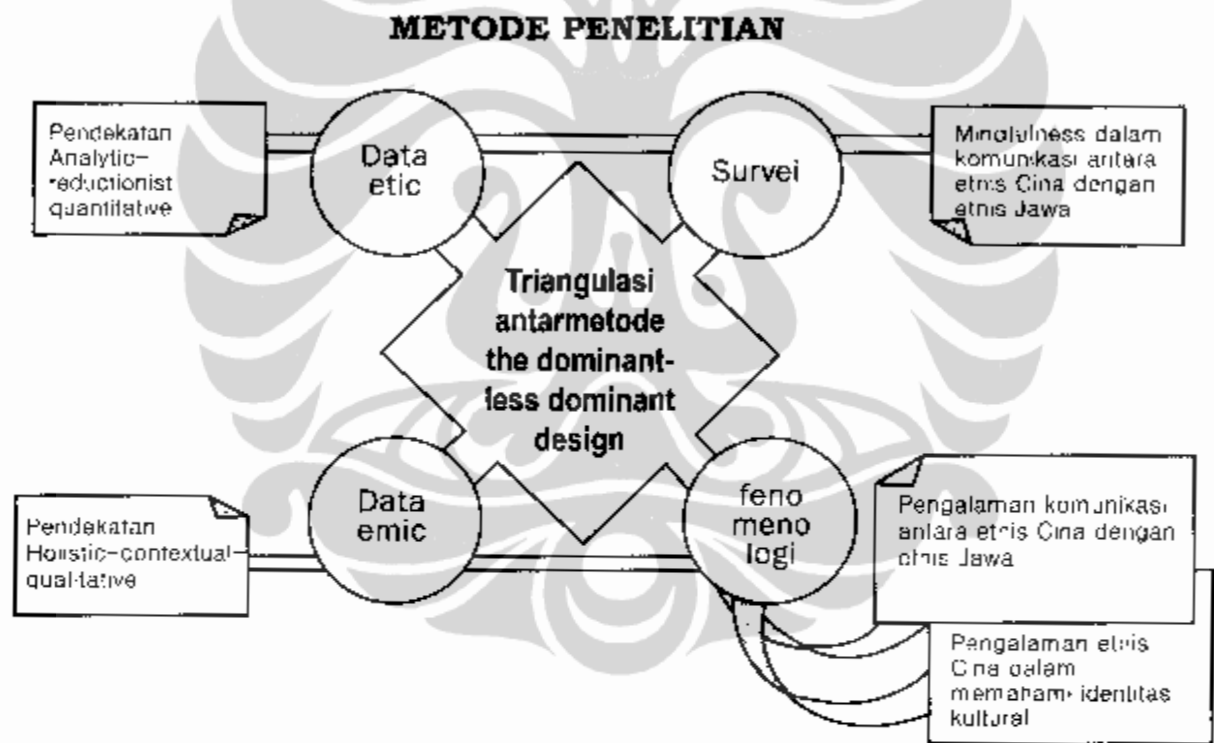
METODE PENELITIAN

Pendekatan Analytic-reductionist quantitative

Data etic

Survei

Mindfulness dalam komunikasi antara etnis Cina dengan etnis Jawa

Triangulasi antarmetode the dominant-less dominant design

Pendekatan Holistic-contextual-qualitative

Data emic

feno meno logi

Pengalaman komunikasi antara etnis Cina dengan etnis Jawa

Pengalaman etnis Cina dalam memahami identitas kultural